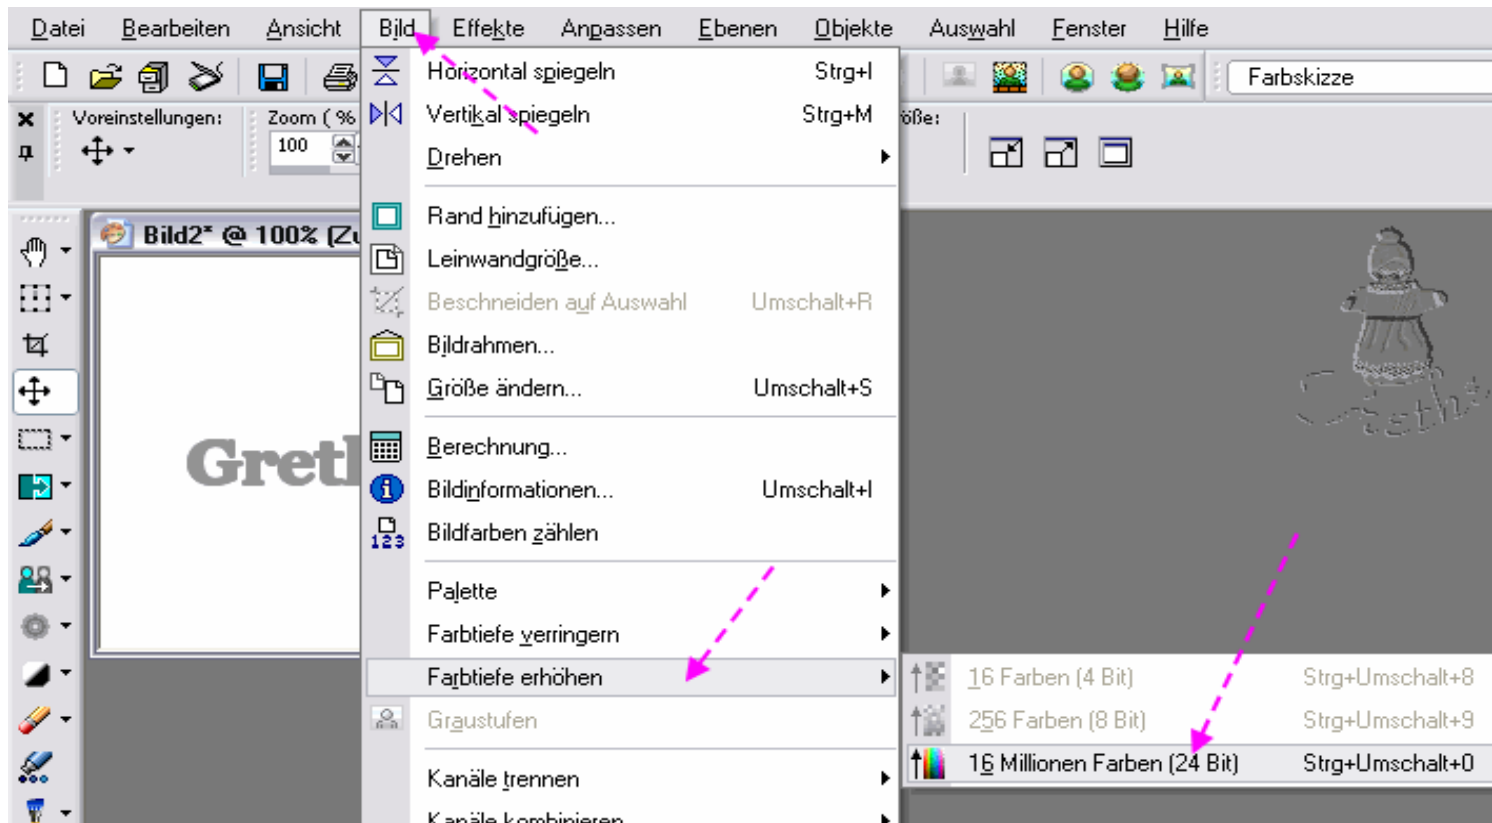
Datei Bearbeiten Ansicht Bild Effekte Anpassen Ebenen Objekte Auswahl Fenster Hilfe

Farbskizze

Voreinstellungen: Zoom ( %
100

öße:

Bild2* @ 100% (Z

Gretl

Horizontal spiegeln Strg+I
Vertikal spiegeln Strg+M
Drehen
Rand hinzufügen...
Leinwandgröße...
Beschneiden auf Auswahl Umschalt+R
Bildrahmen...
Größe ändern... Umschalt+S
Berechnung...
Bildinformationen... Umschalt+I
Bildfarben zählen
Palette
Farbtiefe verringern
Farbtiefe erhöhen
Graustufen
Kanäle trennen
Kanäle kombinieren

16 Farben (4 Bit) Strg+Umschalt+8
256 Farben (8 Bit) Strg+Umschalt+9
16 Millionen Farben (24 Bit) Strg+Umschalt+0

Grethe